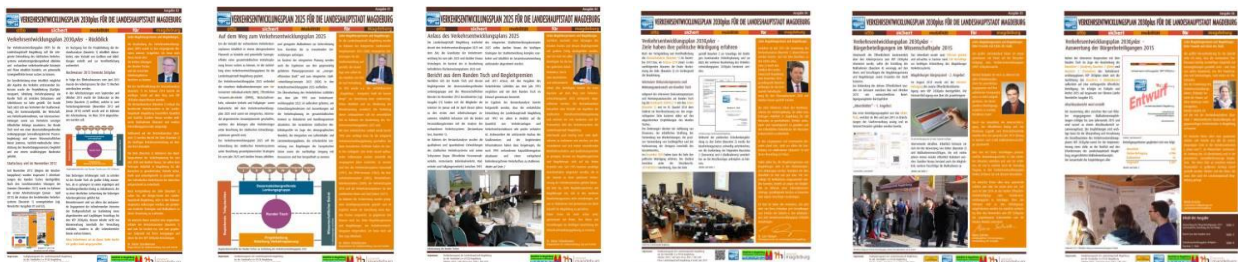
VERKEHRSENTWICKLUNGSPLAN 2030plus FÜR DIE LANDESHAUPTSTADT MAGDEBURG

Verkehrsentwicklungsplan 2030plus – Rückblick

VERKEHRSENTWICKLUNGSPLAN 2025 FÜR DIE LANDESHAUPTSTADT MAGDEBURG

Auf dem Weg zum Verkehrsentwicklungsplan 2025

VERKEHRSENTWICKLUNGSPLAN 2025 FÜR DIE LANDESHAUPTSTADT MAGDEBURG

Anlass des Verkehrsentwicklungsplan 2025

Bericht aus dem Runden Tisch und Kreisgremien

VERKEHRSENTWICKLUNGSPLAN 2030plus FÜR DIE LANDESHAUPTSTADT MAGDEBURG

Verkehrsentwicklungsplan 2030plus
Ziele haben die politische Würdigung erfahren

VERKEHRSENTWICKLUNGSPLAN 2030plus FÜR DIE LANDESHAUPTSTADT MAGDEBURG

Verkehrsentwicklungsplan 2030plus –
Bürgerbeteiligungen im Wissenschaftsjahr 2015

VERKEHRSENTWICKLUNGSPLAN 2030plus FÜR DIE LANDESHAUPTSTADT MAGDEBURG

Verkehrsentwicklungsplan 2030plus –
Auswertung der Bürgerbeteiligungen 2015

Entwurf

Runder Tisch

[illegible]